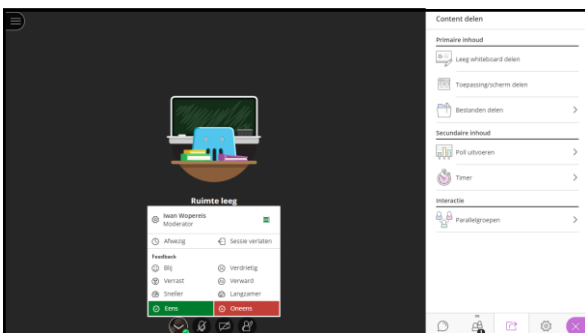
Ruimte leeg

Iwan Wopereis
Moderator

Afwezig
Sessie verlaten

Feedback
Blij
Verdrietig
Verrast
Verward
Sneller
Langzamer
Eens
Oneens

Content delen

Primaire inhoud
Leeg whiteboard delen
Toepassing/scherm delen
Bestanden delen

Secundaire inhoud
Poll uitvoeren
Timer

Interactie
Parallelgroepen